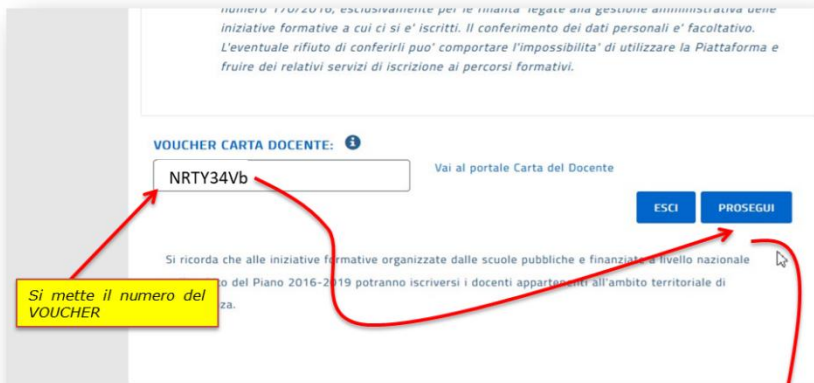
numero 170/2016, esclusivamente per le finalita' legate alla gestione amministrativa delle iniziative formative a cui ci si e' iscritti. Il conferimento dei dati personali e' facoltativo. L'eventuale rifiuto di conferirli puo' comportare l'impossibilita' di utilizzare la Piattaforma e fruire dei relativi servizi di iscrizione ai percorsi formativi.

VOUCHER CARTA DOCENTE:

NRTY34Vb

Vai al portale Carta del Docente

ESCI

PROSEGUI

Si ricorda che alle iniziative formative organizzate dalle scuole pubbliche e finanziate a livello nazionale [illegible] del Piano 2016-2019 potranno iscriversi i docenti appartenenti all'ambito territoriale di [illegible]za.

Si mette il numero del VOUCHER